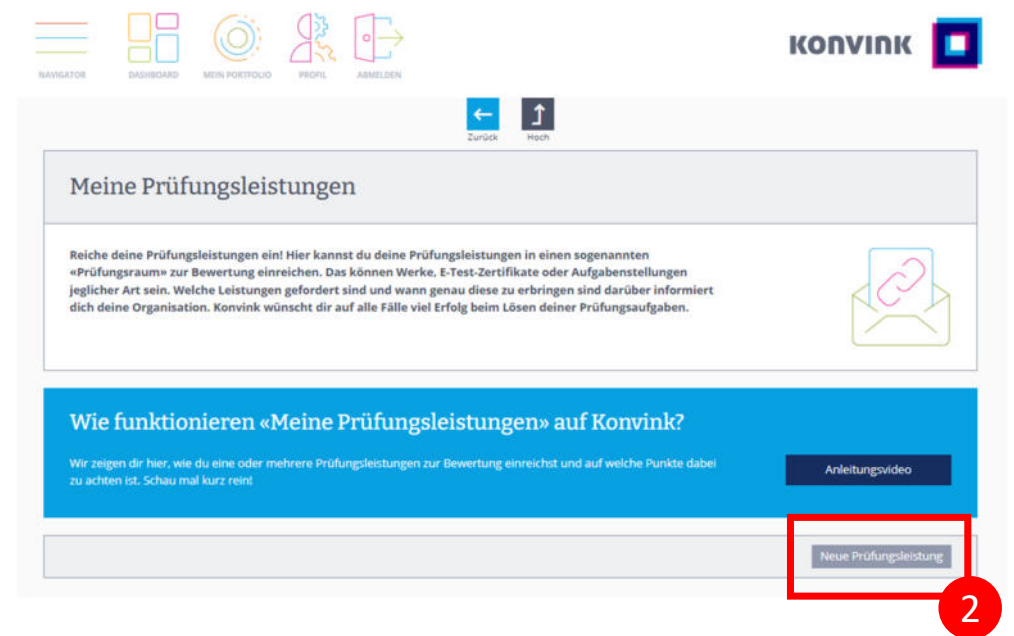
NAVIGATOR DASHBOARD MEIN PORTFOLIO PROFIL ABMELDEN

KONVINK

Zurück Hoch

Meine Prüfungsleistungen

Reiche deine Prüfungsleistungen ein! Hier kannst du deine Prüfungsleistungen in einen sogenannten «Prüfungsraum» zur Bewertung einreichen. Das können Werke, E-Test-Zertifikate oder Aufgabenstellungen jeglicher Art sein. Welche Leistungen gefordert sind und wann genau diese zu erbringen sind darüber informiert dich deine Organisation. Konvink wünscht dir auf alle Fälle viel Erfolg beim Lösen deiner Prüfungsaufgaben.

Wie funktionieren «Meine Prüfungsleistungen» auf Konvink?

Wir zeigen dir hier, wie du eine oder mehrere Prüfungsleistungen zur Bewertung einreichst und auf welche Punkte dabei zu achten ist. Schau mal kurz rein!

Anleitungsvideo

Neue Prüfungsleistung

2